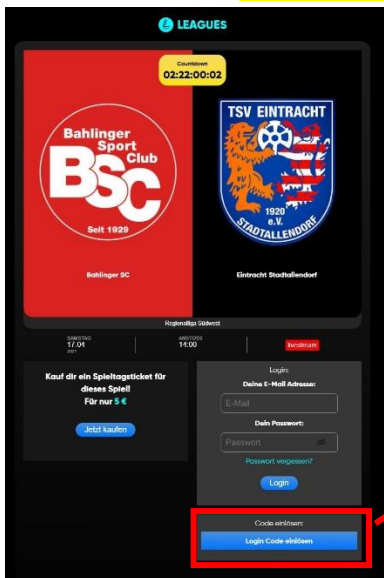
LEAGUES

Countdown
02:22:00:02

Bahlinger Sport Club
BSC
Seit 1929

TSV EINTRACHT
1920 e.V.
STADTALLENDORF

Bahlinger SC

Eintracht Stadtallendorf

Regionalliga Südwest

SAMSTAG
17.04
2021

ANSTOSS
14:00

livestream

Kauf dir ein Spieltagticket für dieses Spiel!
Für nur 5 €

Jetzt kaufen

Login:
Deine E-Mail Adresse:
E-Mail
Dein Passwort:
Passwort
Passwort vergessen?
Login

Code einlösen:
Login Code einlösen